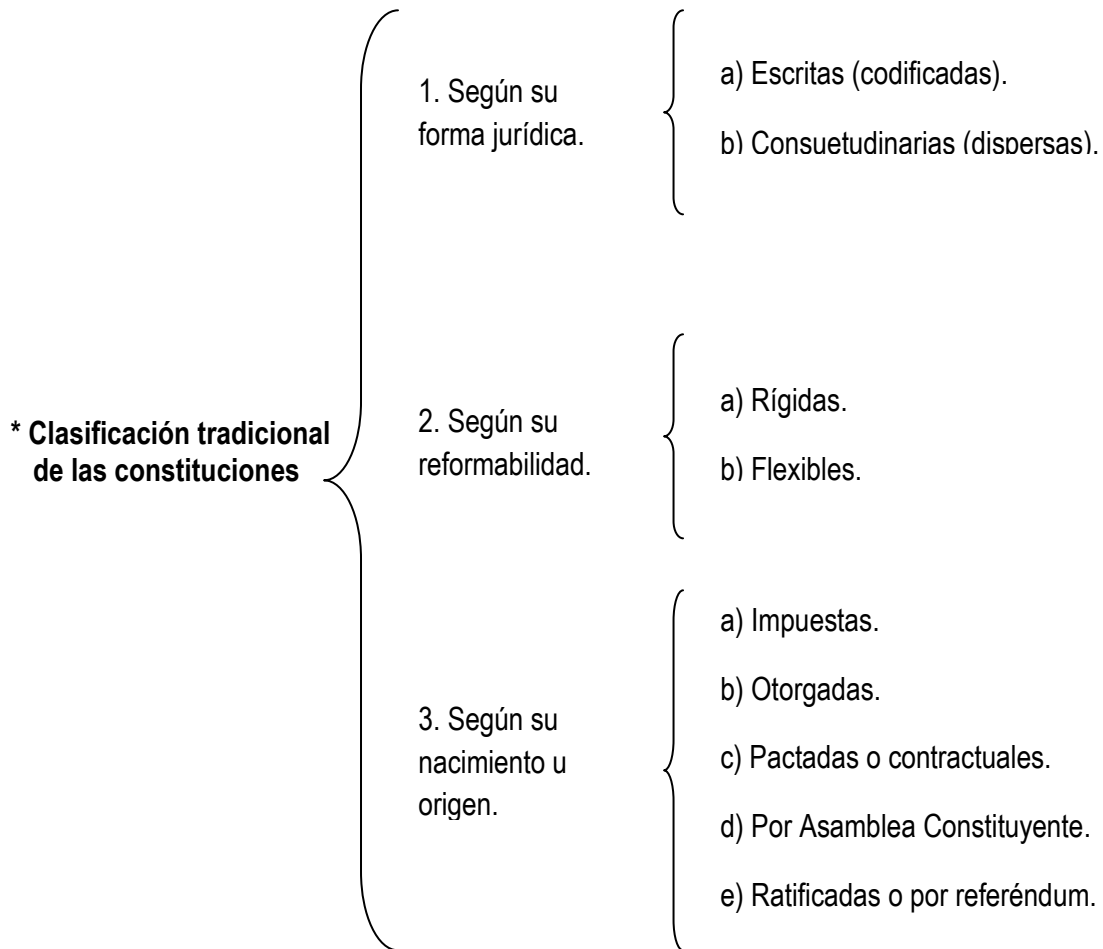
* Clasificación tradicional de las constituciones

1. Según su forma jurídica.

a) Escritas (codificadas).

b) Consuetudinarias (dispersas).

2. Según su reformabilidad.

a) Rígidas.

b) Flexibles.

3. Según su nacimiento u origen.

a) Impuestas.

b) Otorgadas.

c) Pactadas o contractuales.

d) Por Asamblea Constituyente.

e) Ratificadas o por referéndum.